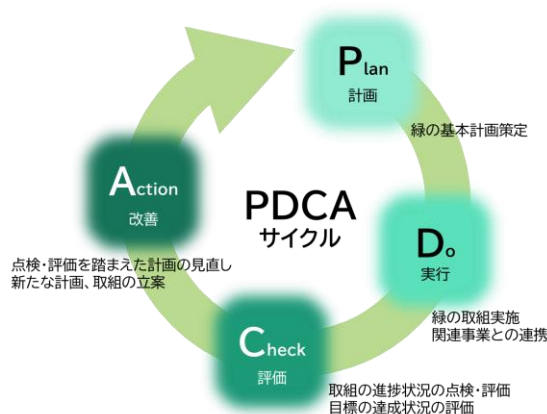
Plan
計画

緑の基本計画策定

PDCA
サイクル

Do
実行

緑の取組実施
関連事業との連携

Check
評価

取組の進捗状況の点検・評価
目標の達成状況の評価

Action
改善

点検・評価を踏まえた計画の見直し
新たな計画、取組の立案